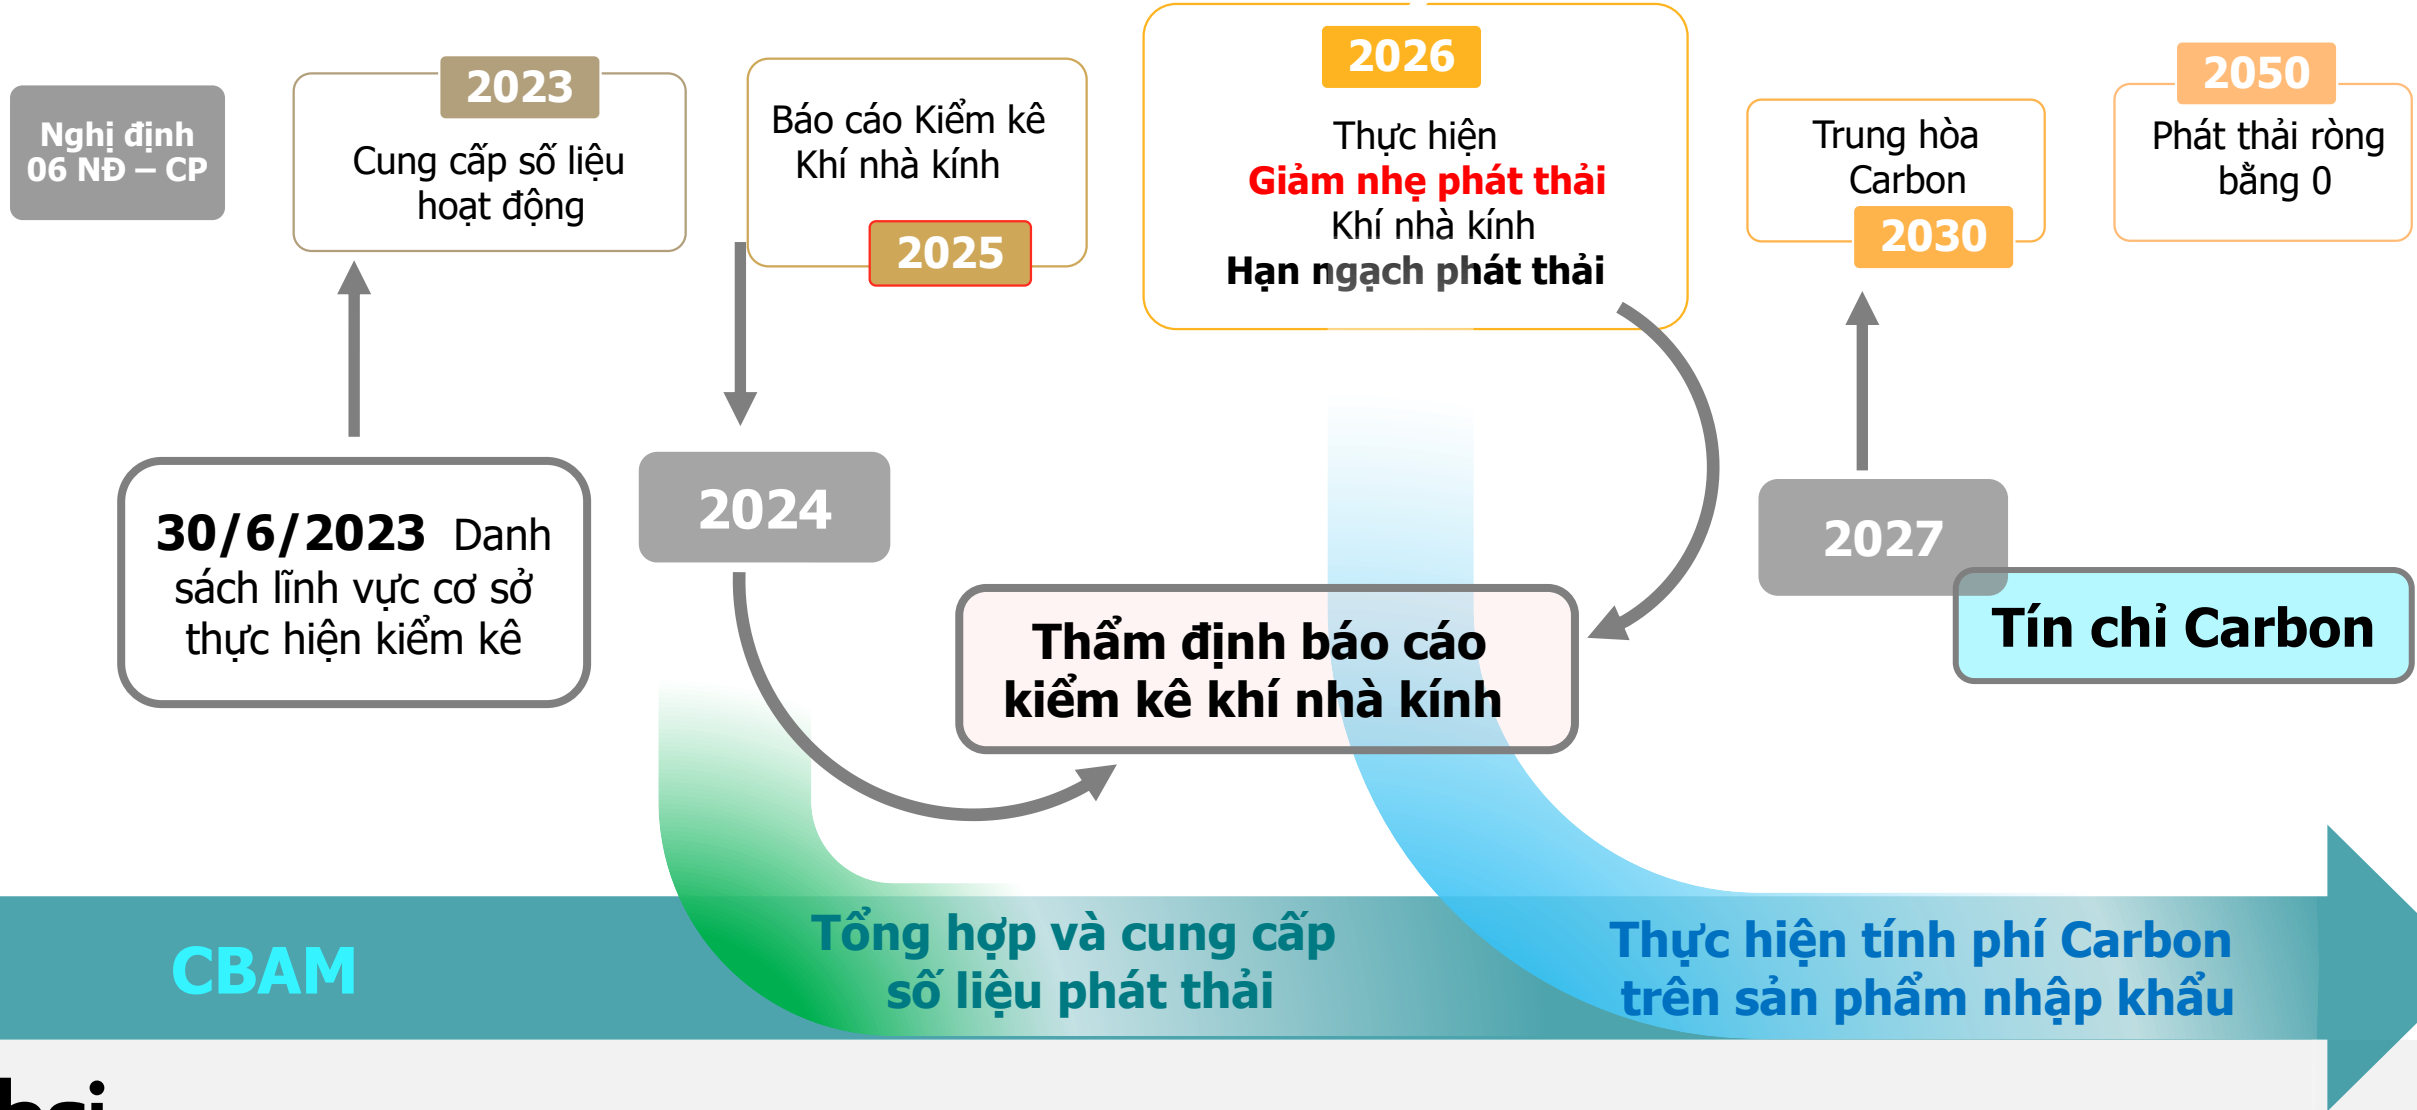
Nghị định 06 NĐ – CP

2023
Cung cấp số liệu hoạt động

Báo cáo Kiểm kê Khí nhà kính
2025

2026
Thực hiện
Giảm nhẹ phát thải
Khí nhà kính
Hạn ngạch phát thải

Trung hòa Carbon
2030

2050
Phát thải ròng bằng 0

30/6/2023 Danh sách lĩnh vực cơ sở thực hiện kiểm kê

2024

Thẩm định báo cáo kiểm kê khí nhà kính

2027

Tín chỉ Carbon

CBAM

Tổng hợp và cung cấp số liệu phát thải

Thực hiện tính phí Carbon trên sản phẩm nhập khẩu

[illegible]